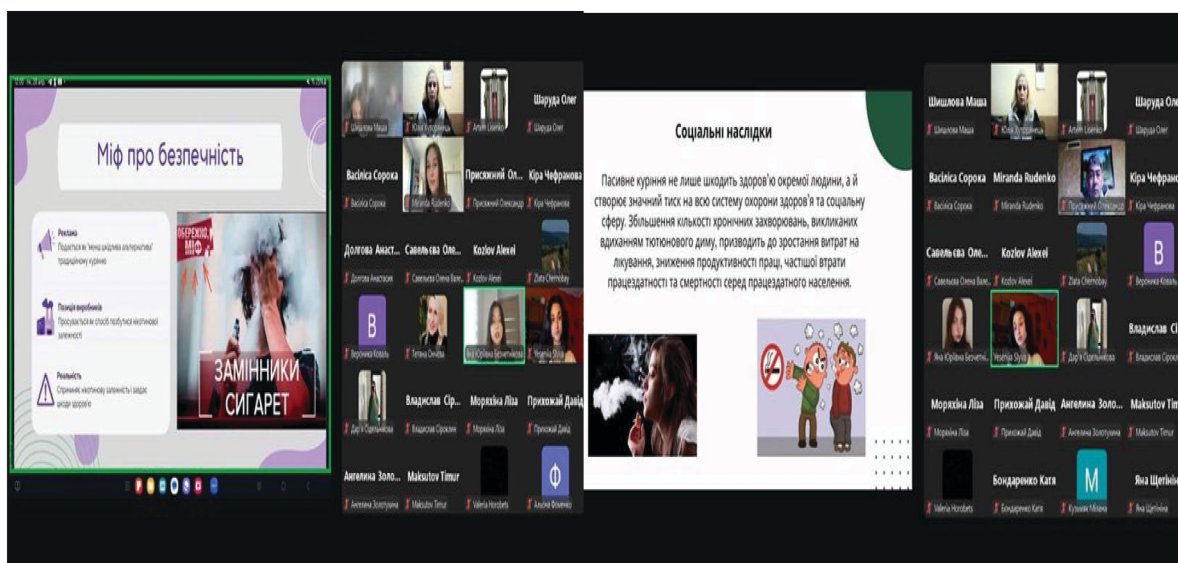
Міф про безпечність

Реклама
Подається як "менш шкідлива альтернатива" традиційному курінню

Позиція виробників
Просуваються як способи позбутися нікотинової залежності

Реальність
Спричиняє нікотинову залежність і завдає шкоди здоров'ю

ОБЕРЕЖНО, МІФ

ЗАМІННИКИ СИГАРЕТ

Шишлова Маша
Юлія Кухаренко
Артем Іваненко
Шаруда Олег
Шаруда Олег
Васіліса Сорока
Васіліса Сорока
Miranda Rudenko
Присяжний Ол...
Присяжний Олександр
Кіра Чефранова
Кіра Чефранова
Долгова Анаст...
Долгова Анастасія
Савельєва Оле...
Савельєва Олена Вале...
Kozlov Alexei
Kozlov Alexei
Zlata Chernobay
B
Вероніка Коваль
Тетяна Оніщук
Яна Юріївна Бєлметнікова
Yesenia Slyva
Дар'я Оделянікова
Владислав Сір...
Владислав Сірокін
Моряхіна Ліза
Моряхіна Ліза
Прихожай Давід
Прихожай Давід
Ангелина Золо...
Ангелина Золотухина
Makstov Timur
Makstov Timur
Valeria Horobets
Ф
Альона Фоменко

Соціальні наслідки

Пасивне куріння не лише шкодить здоров'ю окремої людини, а й створює значний тиск на всю систему охорони здоров'я та соціальну сферу. Збільшення кількості хронічних захворювань, викликаних вдиханням тютюнового диму, призводить до зростання витрат на лікування, зниження продуктивності праці, частішої втрати працездатності та смертності серед працездатного населення.

Шишлова Маша
Шишлова Маша
Юлія Кухаренко
Артем Іваненко
Шаруда Оле...
Шаруда Олег
Васіліса Сорока
Васіліса Сорока
Miranda Rudenko
Miranda Rudenko
Присяжний Олександр
Кіра Чефрано...
Кіра Чефранова
Савельєва Оле...
Савельєва Олена Вале...
Kozlov Alexei
Kozlov Alexei
Zlata Chernobay
B
Вероніка Коваль
Яна Юріївна Бєлметнікова
Yesenia Slyva
Дар'я Оделянікова
Владислав Сі...
Владислав Сірокін
Моряхіна Ліза
Моряхіна Ліза
Прихожай Давід
Прихожай Давід
Ангелина Золо...
Ангелина Золотухина
Maksutov Tim...
Maksutov Timur
Valeria Horobets
Бондаренко Катя
Бондаренко Катя
M
Кузьміч Мілана
Яна Щетініна
Яна Щетініна